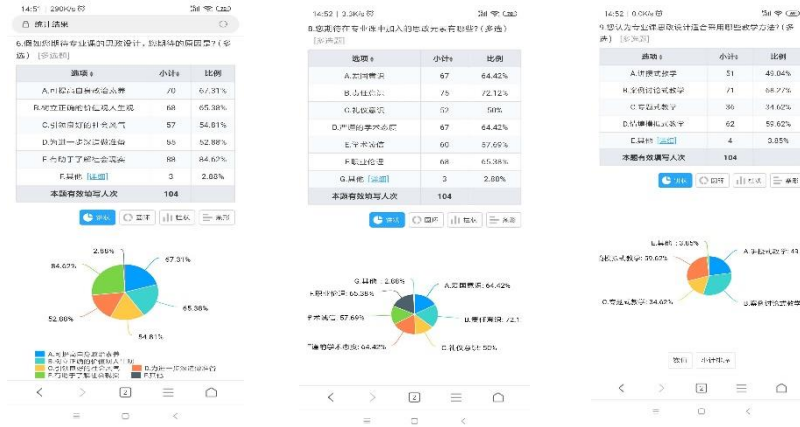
14:5 | 290K/s

统计结果

6.您如您课在专业课的思政设计，您最终的原因是？（多选）[多选题]

| 选项 | 小计 | 比例 |
|---|---|---|
| A.可以提高自身综合素养 | 70 | 67.31% |
| B.形成正确的价值观和人生观 | 68 | 65.38% |
| C.引领良好的社会风气 | 57 | 54.81% |
| D.为进一步深造做准备 | 55 | 52.88% |
| F.启动了了解社会实务 | 88 | 84.62% |
| F.其他 [详细] | 3 | 2.88% |
| 本题有效填写人次 | 104 | |

饼状 圆环 柱状 条形

2.88%
67.31%
84.62%
65.38%
52.88%
54.81%

A.可以提高自身综合素养
B.形成正确的价值观和人生观
C.引领良好的社会风气
D.为进一步深造做准备
F.启动了了解社会实务
F.其他

14:52 | 3.3K/s

8.您觉得在专业课中融入的思政元素有哪些？（多选）[多选题]

| 选项 | 小计 | 比例 |
|---|---|---|
| A.爱国情怀 | 67 | 64.42% |
| B.法治意识 | 75 | 72.12% |
| C.社会责任 | 52 | 50% |
| D.严谨的学术态度 | 67 | 64.42% |
| E.学术诚信 | 60 | 57.69% |
| F.职业伦理 | 68 | 65.38% |
| G.其他 [详细] | 3 | 2.88% |
| 本题有效填写人次 | 104 | |

饼状 圆环 柱状 条形

G.其他：2.88%
A.爱国情怀：64.42%
F.职业伦理：65.38%
B.法治意识：72.1
E.学术诚信：57.69%
C.社会责任：50%
D.严谨的学术态度：64.42%

14:52 | 0.5K/s

9.您认为专业课思政设计适合采用哪些教学方法？（多选）[多选题]

| 选项 | 小计 | 比例 |
|---|---|---|
| A.讲授式教学 | 51 | 49.04% |
| B.案例讨论式教学 | 71 | 68.27% |
| C.专题式教学 | 36 | 34.62% |
| D.情境模拟式教学 | 62 | 59.62% |
| E.其他 [详细] | 4 | 3.85% |
| 本题有效填写人次 | 104 | |

饼状 圆环 柱状 条形

E.其他：3.85%
A.讲授式教学：49
D.情境模拟式教学：59.62%
C.专题式教学：34.62%
B.案例讨论式教学

收起 小计排序